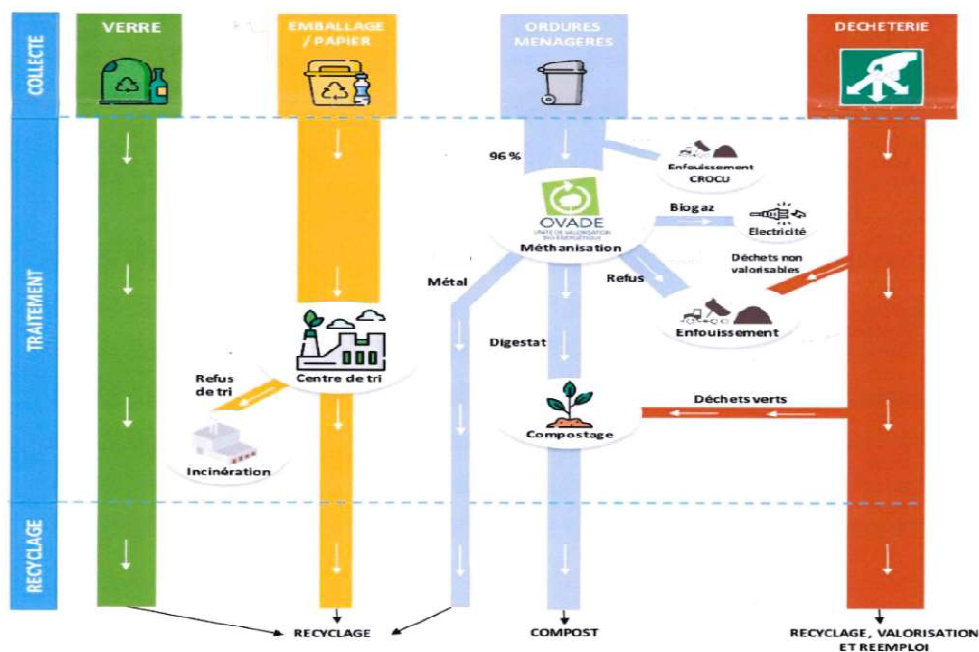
COLLECTE

TRAITEMENT

RECYCLAGE

VERRE

EMBALLAGE / PAPIER

ORDURES MENAGERES

DECHETERIE

96 %

Enfouissement CROCU

OVADE
UNITÉ DE VALORISATION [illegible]

Méthanisation

Biogaz

Electricité

Déchets non valorisables

Refus

Métal

Enfouissement

Digestat

Centre de tri

Refus de tri

Incinération

Déchets verts

Compostage

RECYCLAGE

COMPOST

RECYCLAGE, VALORISATION ET REEMPLOI